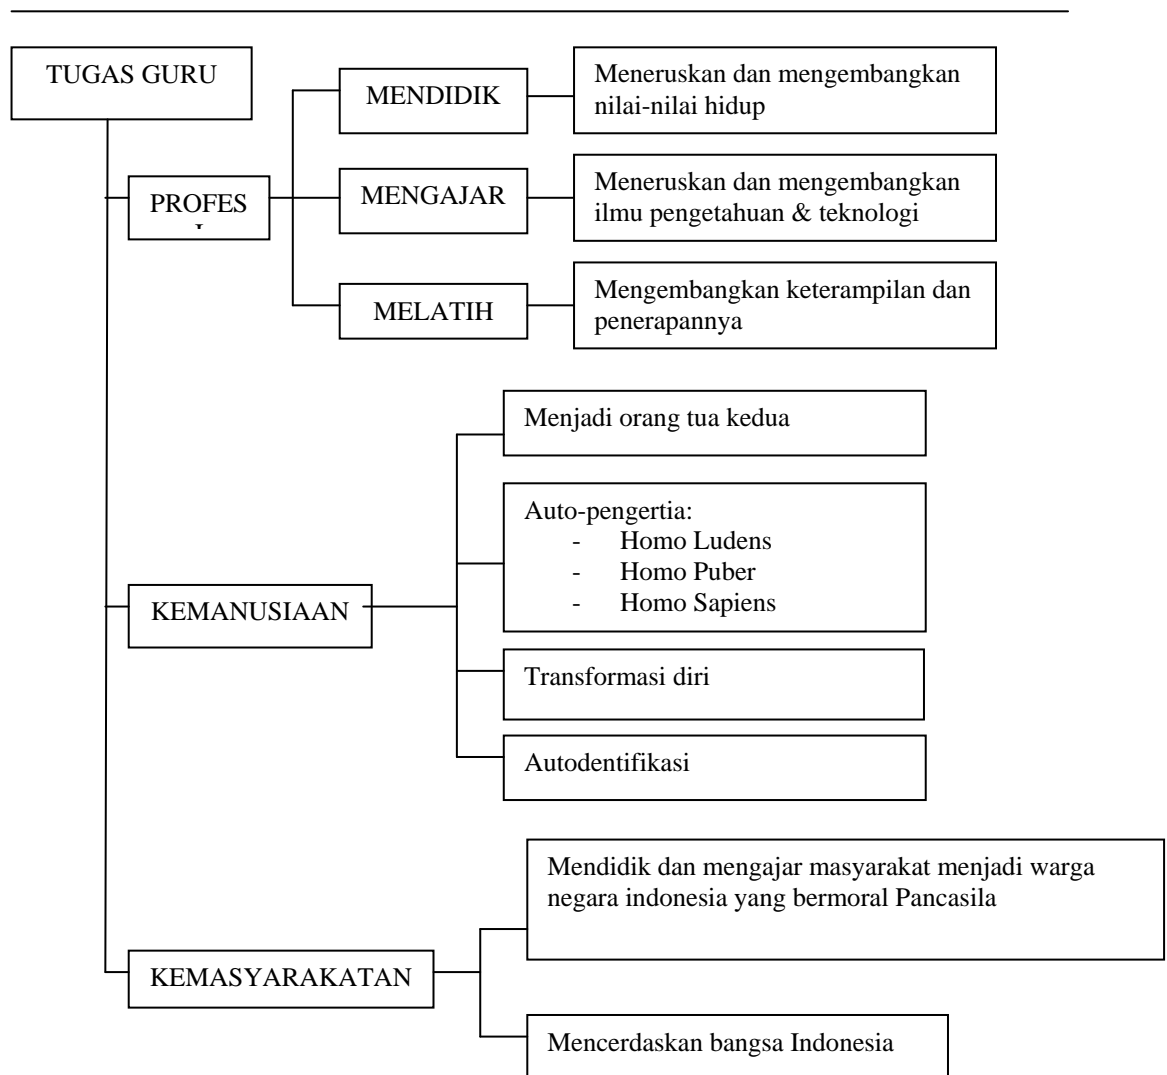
TUGAS GURU

PROFES

MENDIDIK

Meneruskan dan mengembangkan nilai-nilai hidup

MENGAJAR

Meneruskan dan mengembangkan ilmu pengetahuan & teknologi

MELATIH

Mengembangkan keterampilan dan penerapannya

KEMANUSIAAN

Menjadi orang tua kedua

Auto-pengertia:
- Homo Ludens
- Homo Puber
- Homo Sapiens

Transformasi diri

Autodentifikasi

KEMASYARAKATAN

Mendidik dan mengajar masyarakat menjadi warga negara indonesia yang bermoral Pancasila

Mencerdaskan bangsa Indonesia